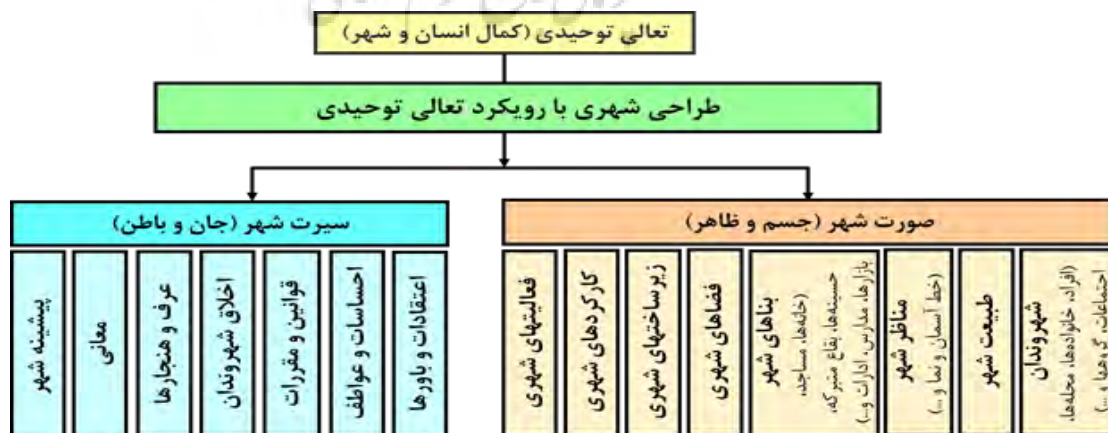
تعالی توحیدی (کمال انسان و شهر)

طراحی شهری با رویکرد تعالی توحیدی

سیرت شهر (جان و باطن)

اعتقادات و باورها

احساسات و عواطف

قوانین و مقررات

اخلاق شهروندان

عرف و هنجارها

معانی

پیشینه شهر

صورت شهر (جسم و ظاهر)

شهروندان (افراد، خانواده‌ها، محله‌ها، اجتماعات، گروه‌ها و ...)

طبیعت شهر

مناظر شهر (خط آسمان و نما و ...)

بناهای شهر (خانه‌ها، مساجد، حسینیه‌ها، بقاع متبرکه، بازارها، مدارس، ادارات و ...)

فضاهای شهری

زیرساختهای شهری

کارکردهای شهری

فعالیتهای شهری